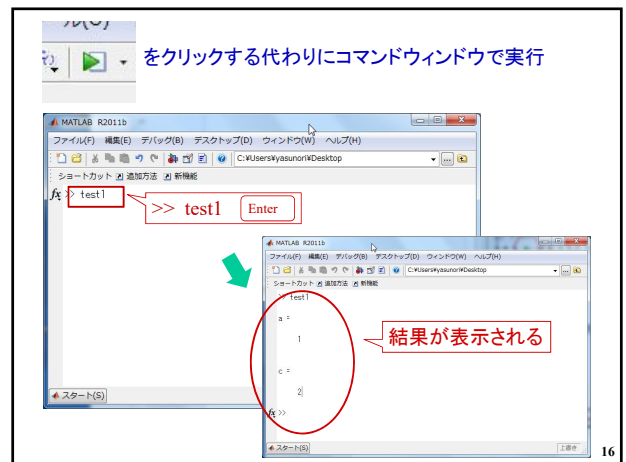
ル(C)

をクリックする代わりにコマンドウィンドウで実行

MATLAB R2011b

ファイル(F) 編集(E) デバッグ(B) デスクトップ(D) ウィンドウ(W) ヘルプ(H)

C:¥Users¥yasunori¥Desktop

ショートカット 追加方法 新機能

$f\!x$ >> test1

>> test1 Enter

スタート(S)

MATLAB R2011b

ファイル(F) 編集(E) デバッグ(B) デスクトップ(D) ウィンドウ(W) ヘルプ(H)

C:¥Users¥yasunori¥Desktop

ショートカット 追加方法 新機能

>> test1

a =

1

c =

2

$f\!x$ >>

結果が表示される

スタート(S)

上書き

16